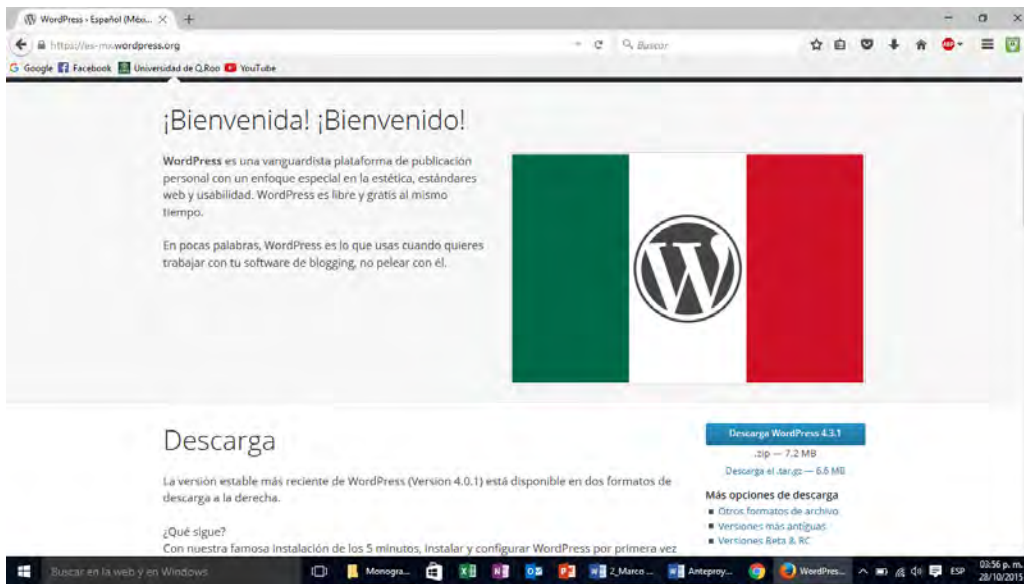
WordPress - Español (Méx... ×

https://es-mx.wordpress.org

Buscar

Google Facebook Universidad de Q.Roo YouTube

¡Bienvenida! ¡Bienvenido!

WordPress es una vanguardista plataforma de publicación personal con un enfoque especial en la estética, estándares web y usabilidad. WordPress es libre y gratis al mismo tiempo.

En pocas palabras, WordPress es lo que usas cuando quieres trabajar con tu software de blogging, no pelear con él.

Descarga

La versión estable más reciente de WordPress (Version 4.0.1) está disponible en dos formatos de descarga a la derecha.

¿Qué sigue?

Con nuestra famosa instalación de los 5 minutos, instalar y configurar WordPress por primera vez

Descarga WordPress 4.3.1

.zip — 7.2 MB

Descarga el .tar.gz — 6.6 MB

Más opciones de descarga

Otros formatos de archivo

Versiones más antiguas

Versiones Beta & RC

Buscar en la web y en Windows

Monogra...

2_Marco ...

Anteproy...

WordPres...

ESP

03:56 p. m.
28/10/2015